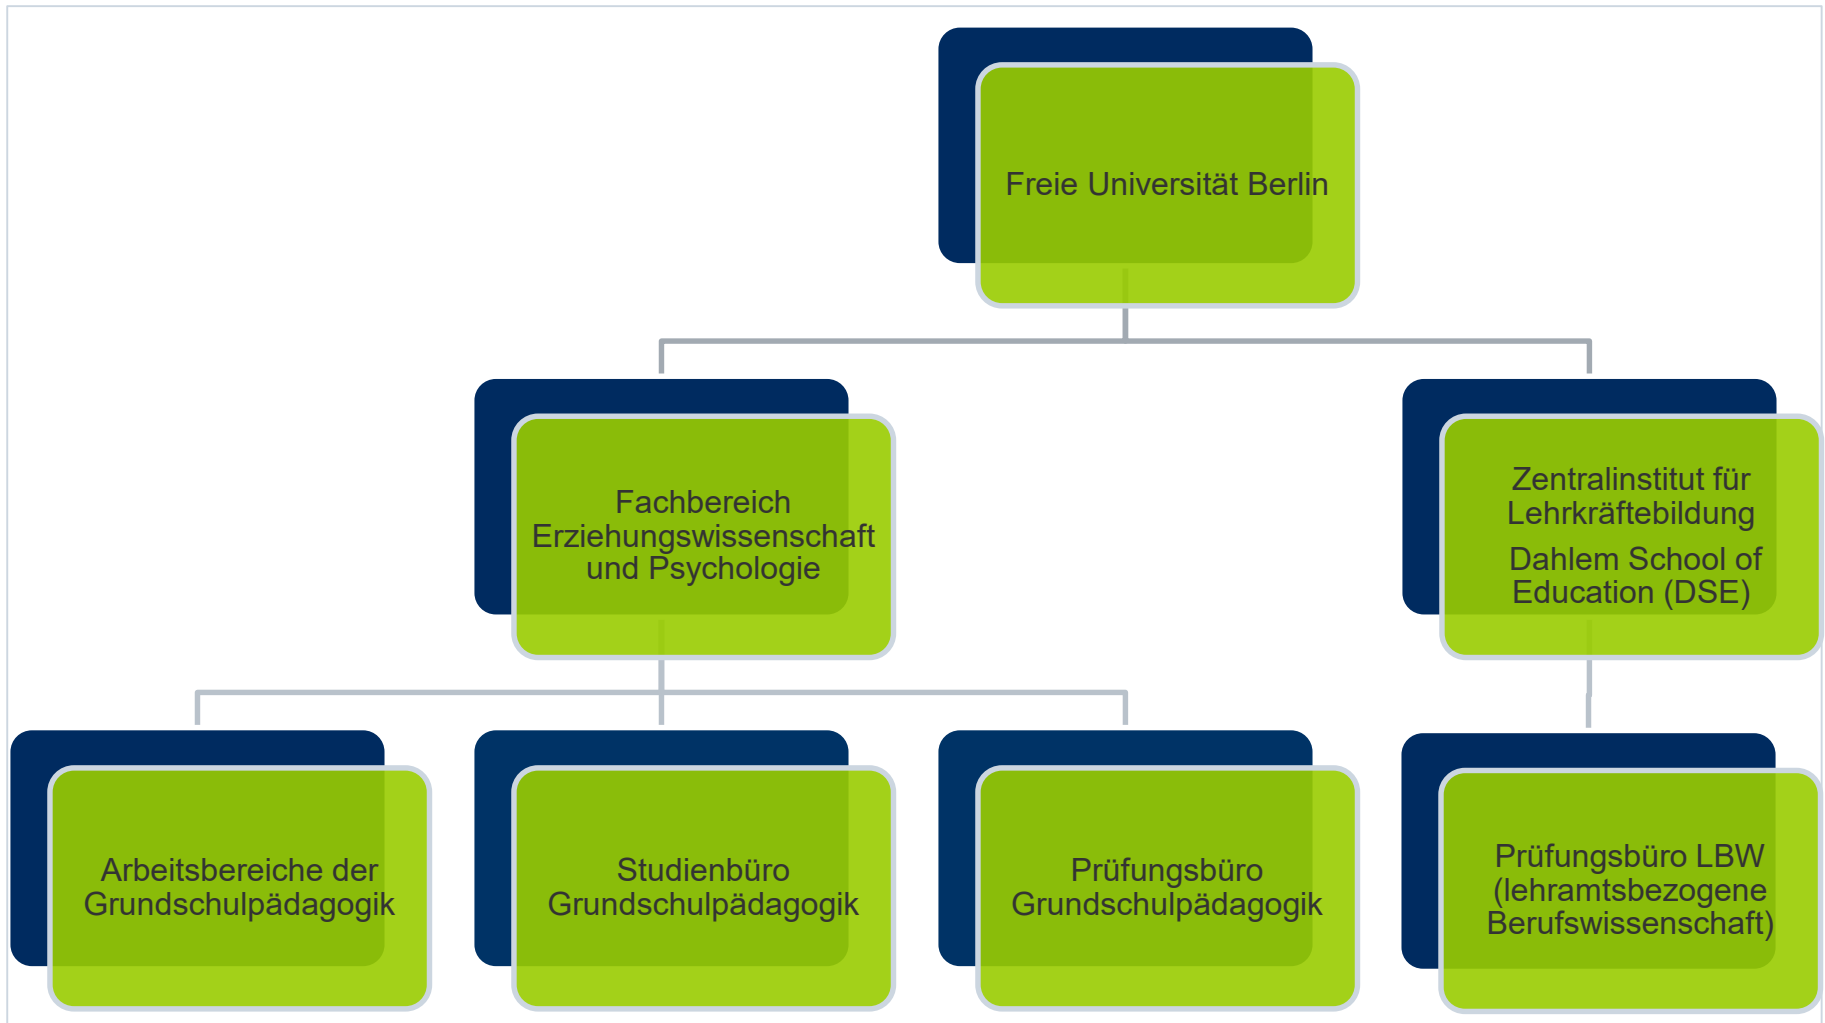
Freie Universität Berlin

Fachbereich Erziehungswissenschaft und Psychologie

Zentralinstitut für Lehrkräftebildung

Dahlem School of Education (DSE)

Arbeitsbereiche der Grundschulpädagogik

Studienbüro Grundschulpädagogik

Prüfungsbüro Grundschulpädagogik

Prüfungsbüro LBW (lehramtsbezogene Berufswissenschaft)